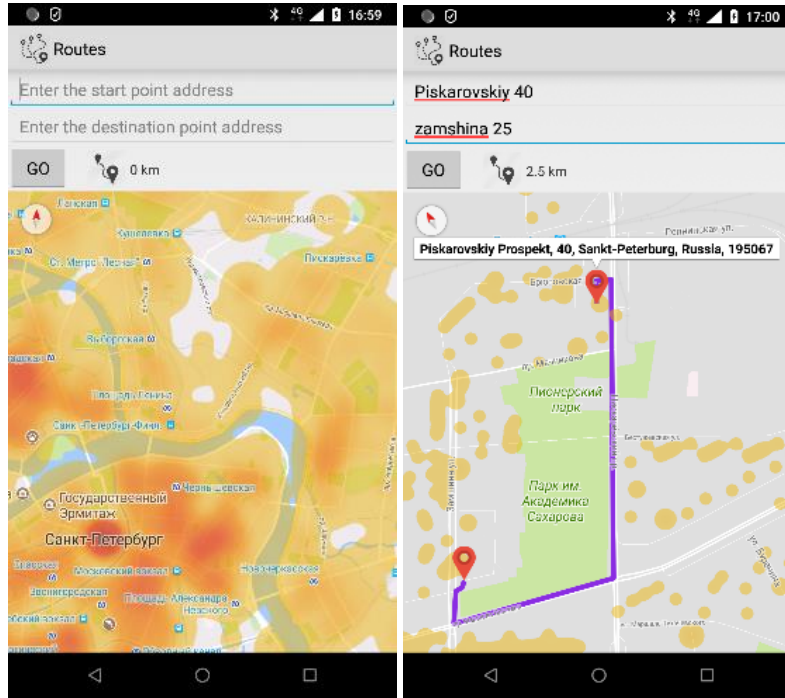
16:59

Routes

Enter the start point address

Enter the destination point address

GO

0 km

Лесная

Кушелевка

КАЛИНИНСКИЙ

Ст. Метро "Лесная"

Пискарёвка

Выборгская

Площадь Ленина

Санкт-Петербург-Финл.

Чернышевская

Государственный Эрмитаж

Санкт-Петербург

Московский вокзал

Площадь Александра Невского

Новочеркасская

Звенигородская

17:00

Routes

Piskarovskiy 40

zamshina 25

GO

2.5 km

Piskarovskiy Prospekt, 40, Sankt-Peterburg, Russia, 195067

Пионерский парк

Парк им. Академика Сахарова